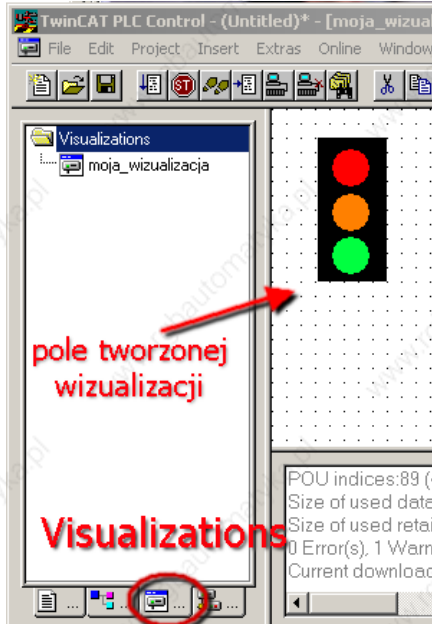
TwinCAT PLC Control - (Untitled)* - [moja_wizua

File Edit Project Insert Extras Online Window

Visualizations
moja_wizualizacja

pole tworzonej wizualizacji

POU indices:89 (
Size of used data
Size of used retai
0 Error(s), 1 Warn
Current download

Visualizations

...
...
...
...